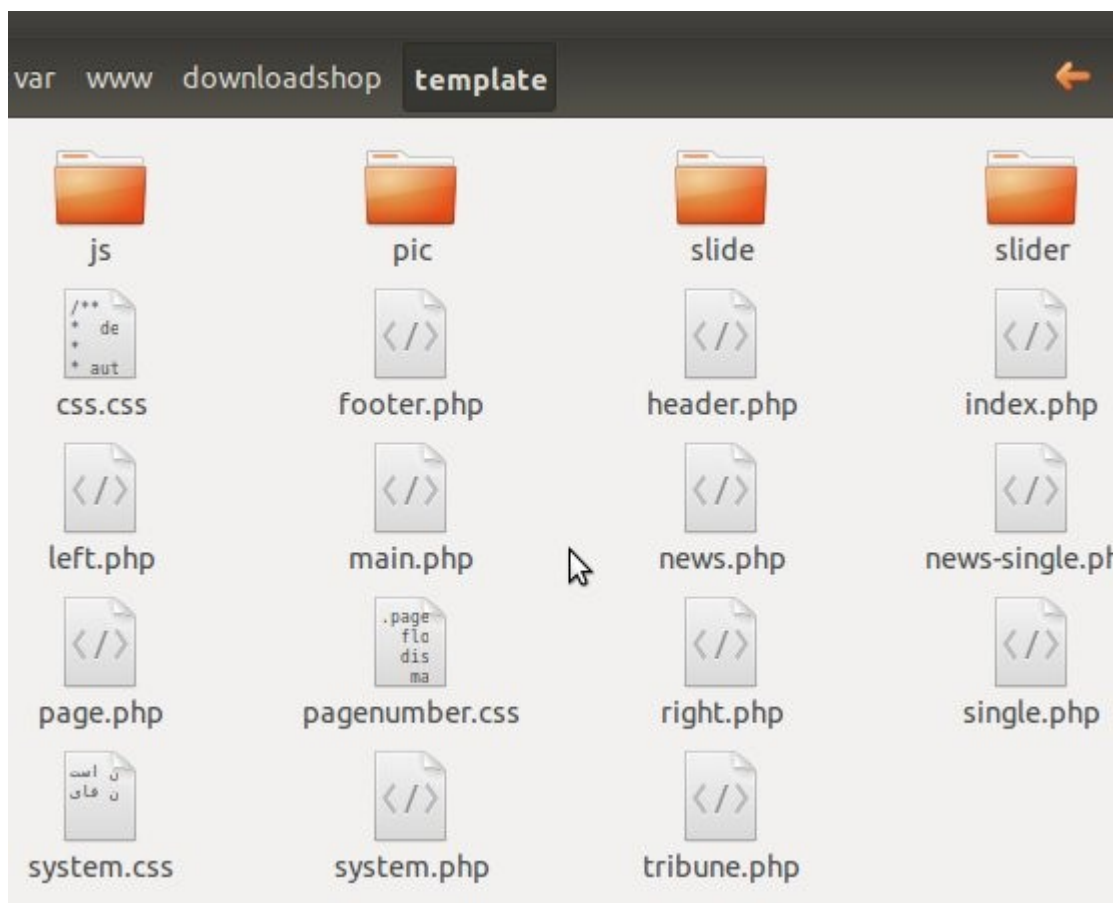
var www downloadshop template

js pic slide slider

/**
* de
*
* aut

css.css footer.php header.php index.php

left.php main.php news.php news-single.ph

.page
flo
dis
ma

page.php pagenumber.css right.php single.php

ن است
ن فای

system.css system.php tribune.php